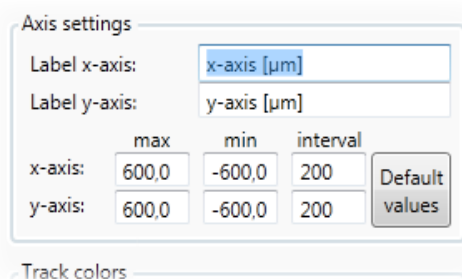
Axis settings

Label x-axis: x-axis [µm]

Label y-axis: y-axis [µm]

| | max | min | interval |
|---|---|---|---|
| x-axis: | 600,0 | -600,0 | 200 |
| y-axis: | 600,0 | -600,0 | 200 |

Default values

Track colors